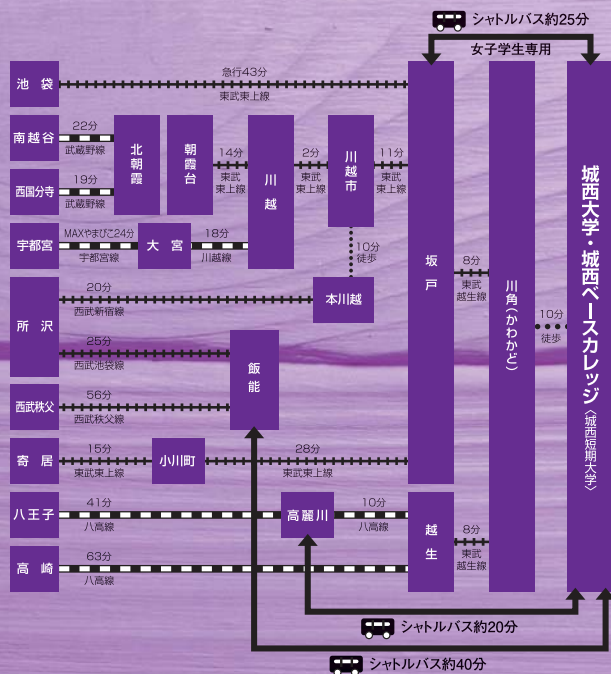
シャトルバス約25分

女子学生専用

池袋

急行43分

東武東上線

南越谷

22分

武蔵野線

北朝霞

朝霞台

14分

東武東上線

川越

2分

東武東上線

川越市

11分

東武東上線

西国分寺

19分

武蔵野線

宇都宮

MAXやまびこ24分

宇都宮線

大宮

18分

川越線

10分

徒歩

所沢

20分

西武新宿線

本川越

25分

西武池袋線

飯能

西武秩父

56分

西武秩父線

寄居

15分

東武東上線

小川町

28分

東武東上線

八王子

41分

八高線

高麗川

10分

八高線

高崎

63分

八高線

坂戸

8分

東武越生線

越生

8分

東武越生線

川角（かわかど）

10分

徒歩

城西大学・城西ベースカレッジ

〈城西短期大学〉

シャトルバス約20分

シャトルバス約40分